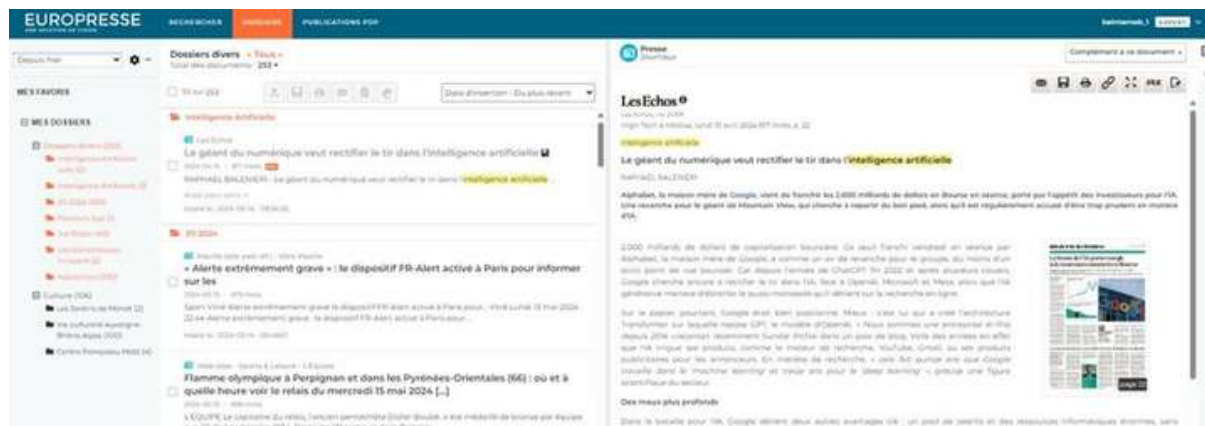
EUROPRESSE

RECHERCHES | DOSSIERS | PUBLICATIONS PDF

Depuis hier

MES FAVORIS

MES DOSSIERS

Dossiers divers (253)

Culture (104)

Les Sentiers de Monet (2)

Vie culturelle auvergne-Rhône-Alpes (100)

Centre Pompidou Metz (4)

Dossiers divers - Tous -

Total des documents : 253

Date d'insertion : Du plus récent

Intelligence artificielle

Les Echos

Le géant du numérique veut rectifier le tir dans l'intelligence artificielle

RAPHAËL BALENIERI - Le géant du numérique veut rectifier le tir dans l'intelligence artificielle ...

JO 2024

« Alerte extrêmement grave » : le dispositif FR-Alert activé à Paris pour informer sur les

Flamme olympique à Perpignan et dans les Pyrénées-Orientales (66) : où et à quelle heure voir le relais du mercredi 15 mai 2024 [...]

Presse

Complément à ce document

Les Echos

Intelligence artificielle

Le géant du numérique veut rectifier le tir dans l'intelligence artificielle

RAPHAËL BALENIERI

Des maux plus profonds

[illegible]